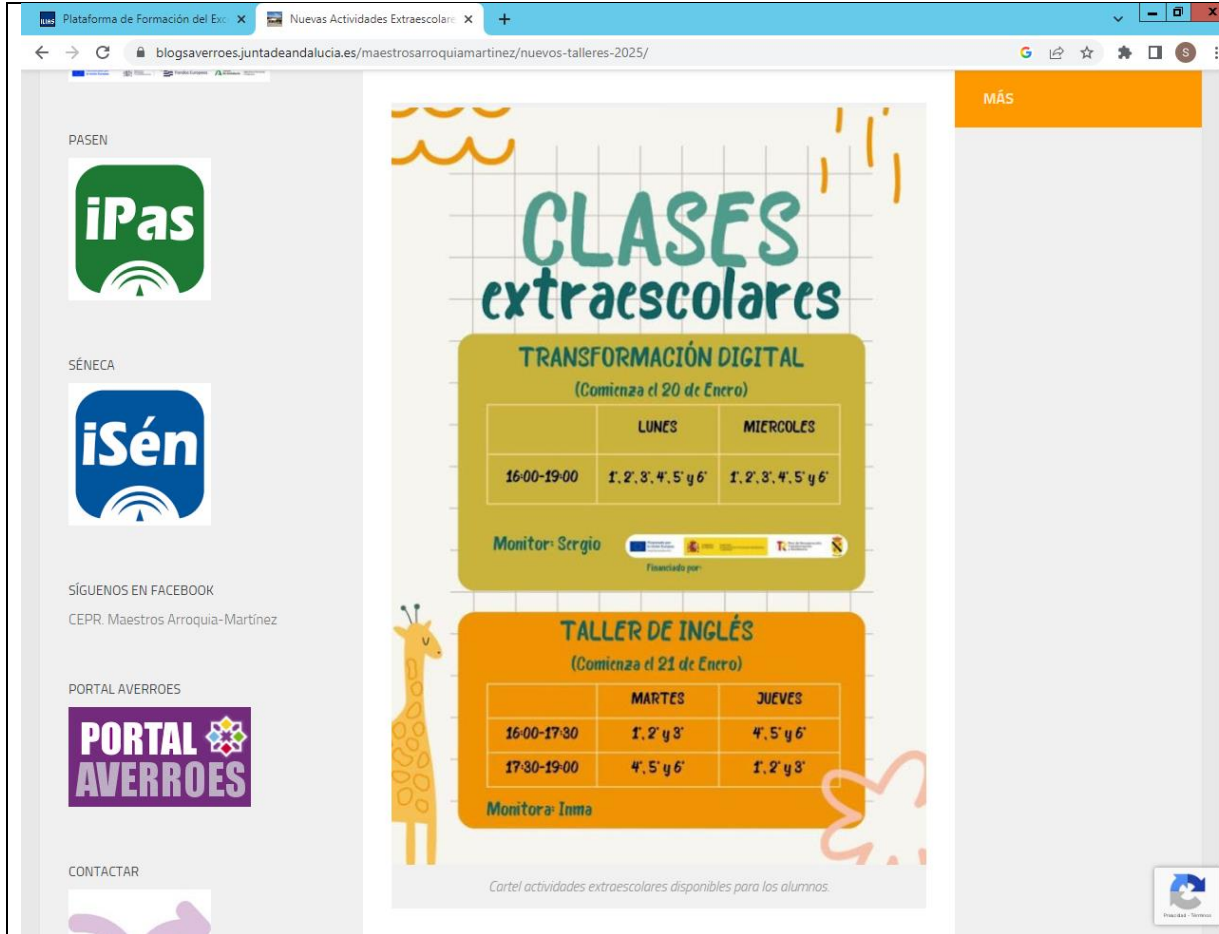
Plataforma de Formación del Exc ×
Nuevas Actividades Extraescolare ×
+
blogsaverroes.juntadeandalucia.es/maestrosarroquiamartinez/nuevos-talleres-2025/

PASEN

iPas

SÉNECA

iSén

SÍGUENOS EN FACEBOOK

CEPR. Maestros Arroquia-Martínez

PORTAL AVERROES

PORTAL AVERROES

CONTACTAR

CLASES extraescolares

TRANSFORMACIÓN DIGITAL
(Comienza el 20 de Enero)

| | LUNES | MIERCOLES |
|---|---|---|
| 16:00-19:00 | 1º, 2º, 3º, 4º, 5º y 6º | 1º, 2º, 3º, 4º, 5º y 6º |

Monitor: Sergio

Financiado por:

TALLER DE INGLÉS
(Comienza el 21 de Enero)

| | MARTES | JUEVES |
|---|---|---|
| 16:00-17:30 | 1º, 2º y 3º | 4º, 5º y 6º |
| 17:30-19:00 | 4º, 5º y 6º | 1º, 2º y 3º |

Monitora: Inma

Cartel actividades extraescolares disponibles para los alumnos.

MÁS

Privacidad - Términos